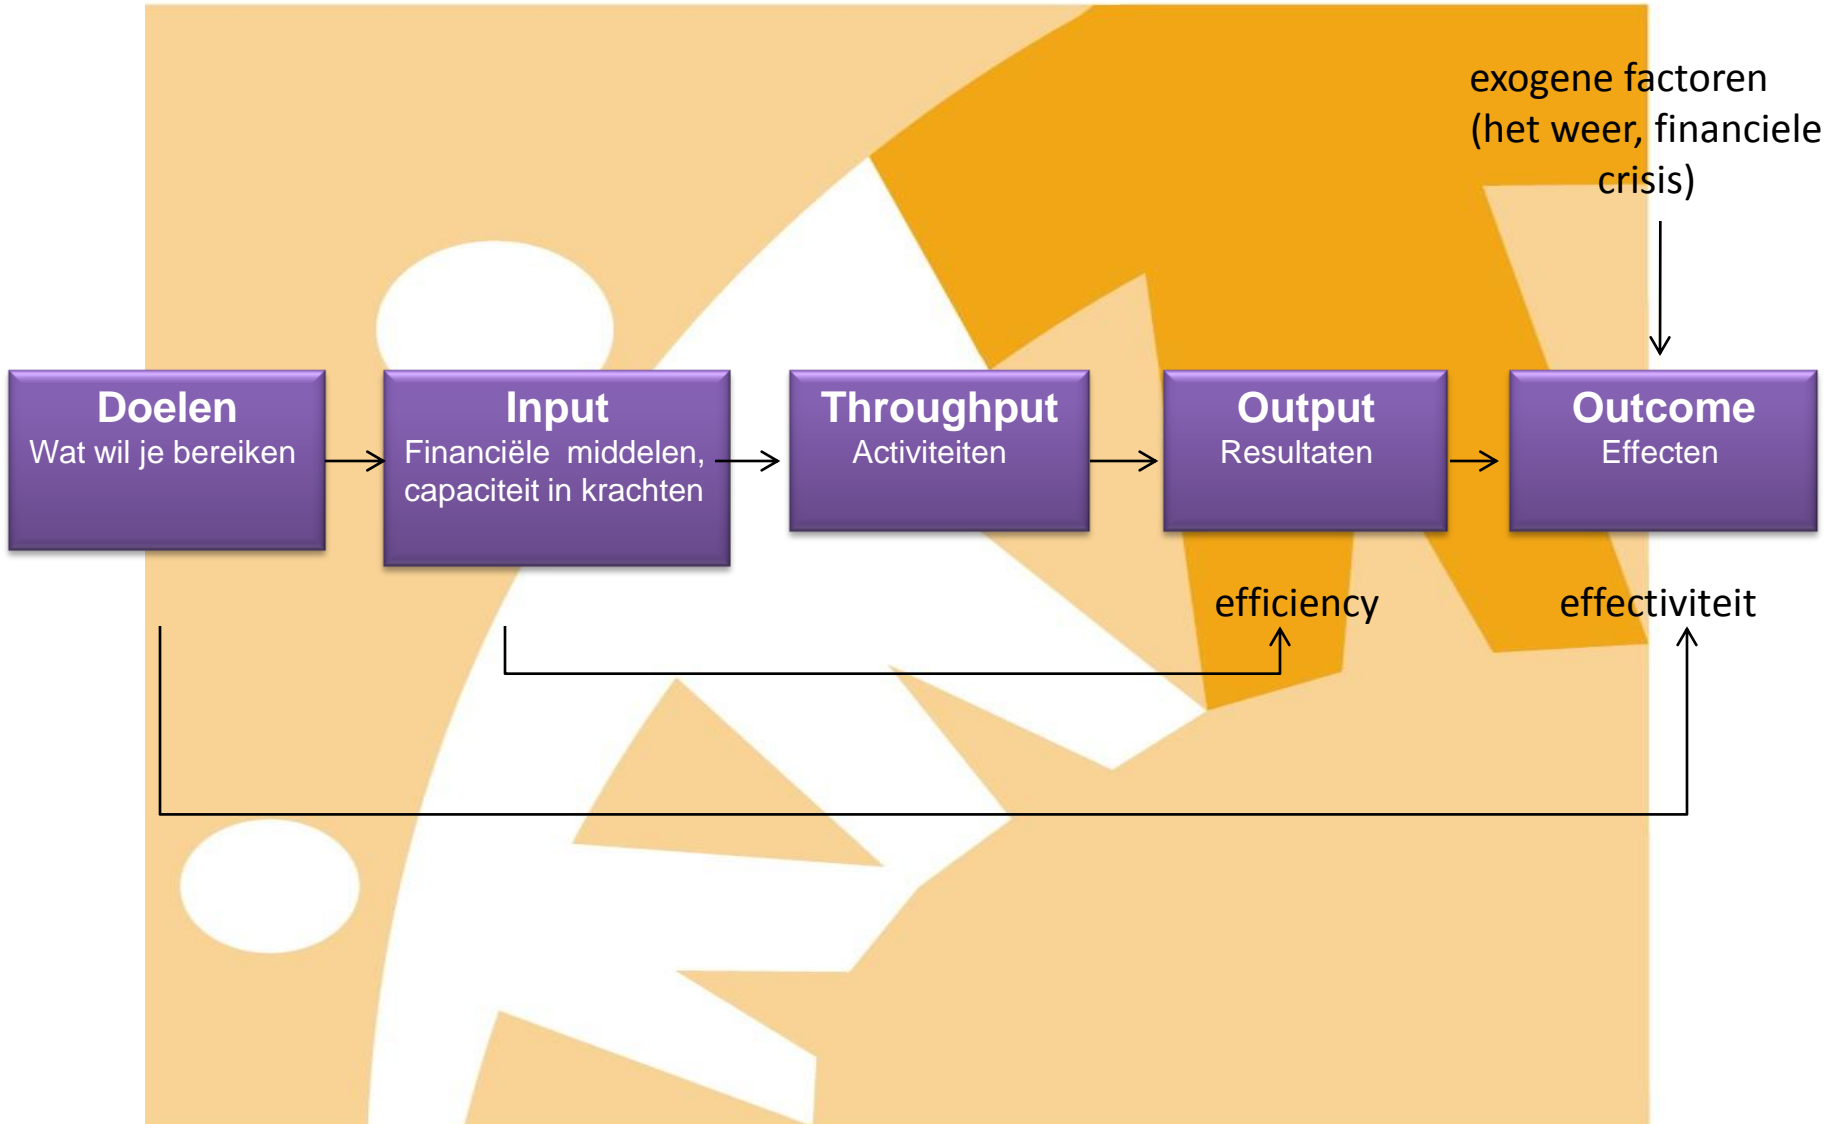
exogene factoren (het weer, financiele crisis)

Doelen
Wat wil je bereiken

Input
Financiële middelen, capaciteit in krachten

Throughput
Activiteiten

Output
Resultaten

Outcome
Effecten

efficiency

effectiviteit